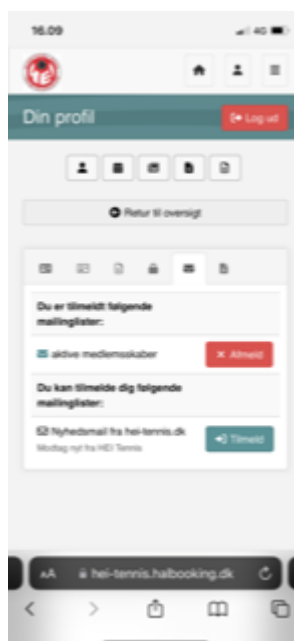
16.09

4G

Din profil

Log ud

Retur til oversigt

Du er tilmeldt følgende mailinglister:

aktive medlemsskaber

Afmeld

Du kan tilmelde dig følgende mailinglister:

Nyhedsmail fra hei-tennis.dk

Modtag nyt fra HEI Tennis

Tilmeld

AA

hei-tennis.halbooking.dk